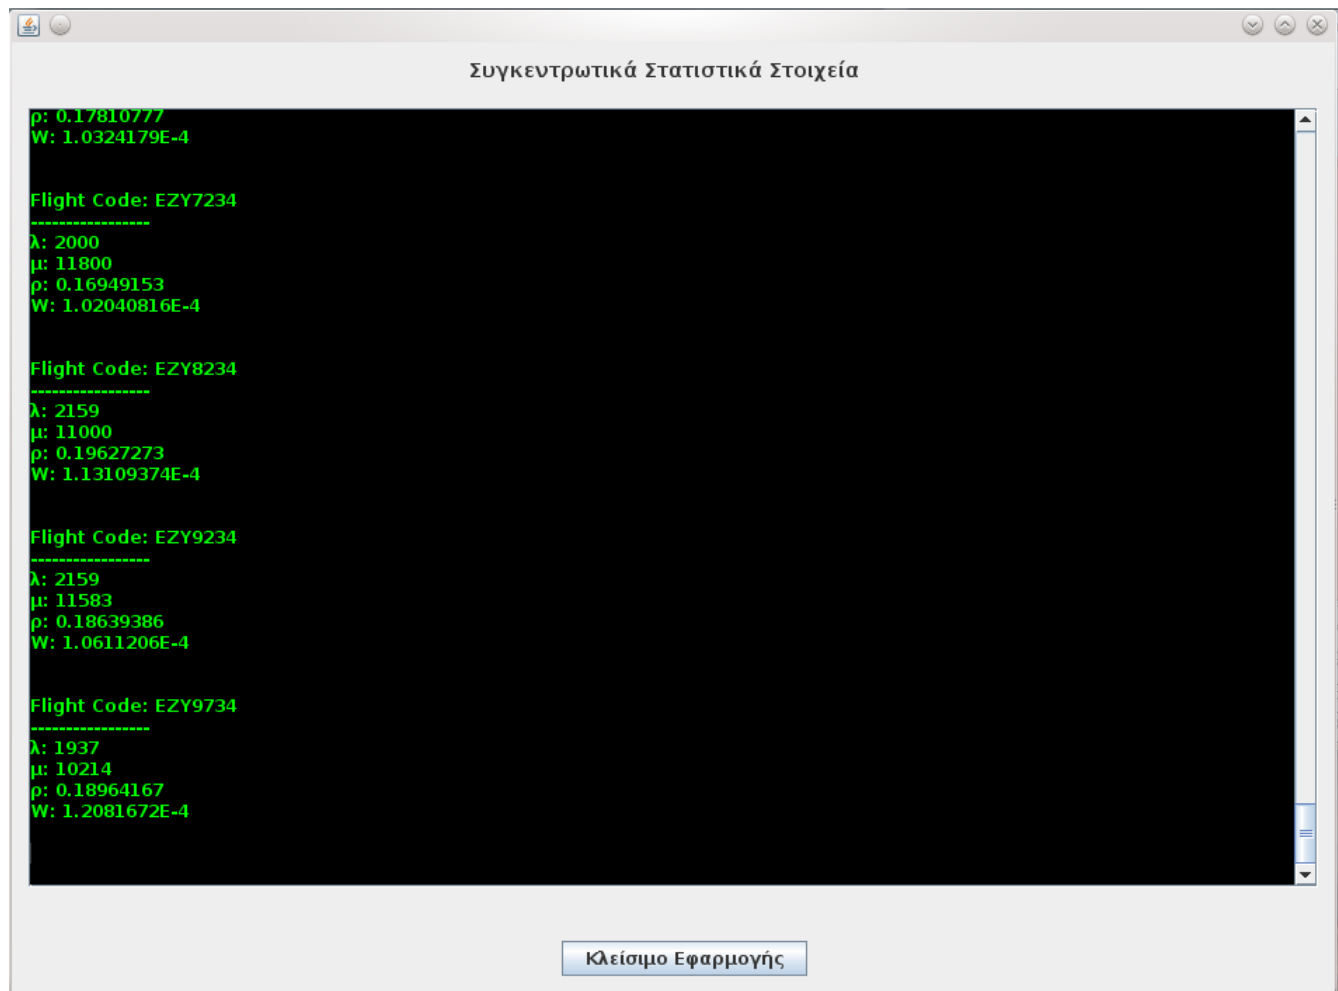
Συγκεντρωτικά Στατιστικά Στοιχεία

ρ: 0.17810777
W: 1.0324179E-4

Flight Code: EZY7234
-----------------
λ: 2000
μ: 11800
ρ: 0.16949153
W: 1.02040816E-4

Flight Code: EZY8234
-----------------
λ: 2159
μ: 11000
ρ: 0.19627273
W: 1.13109374E-4

Flight Code: EZY9234
-----------------
λ: 2159
μ: 11583
ρ: 0.18639386
W: 1.0611206E-4

Flight Code: EZY9734
-----------------
λ: 1937
μ: 10214
ρ: 0.18964167
W: 1.2081672E-4

Κλείσιμο Εφαρμογής